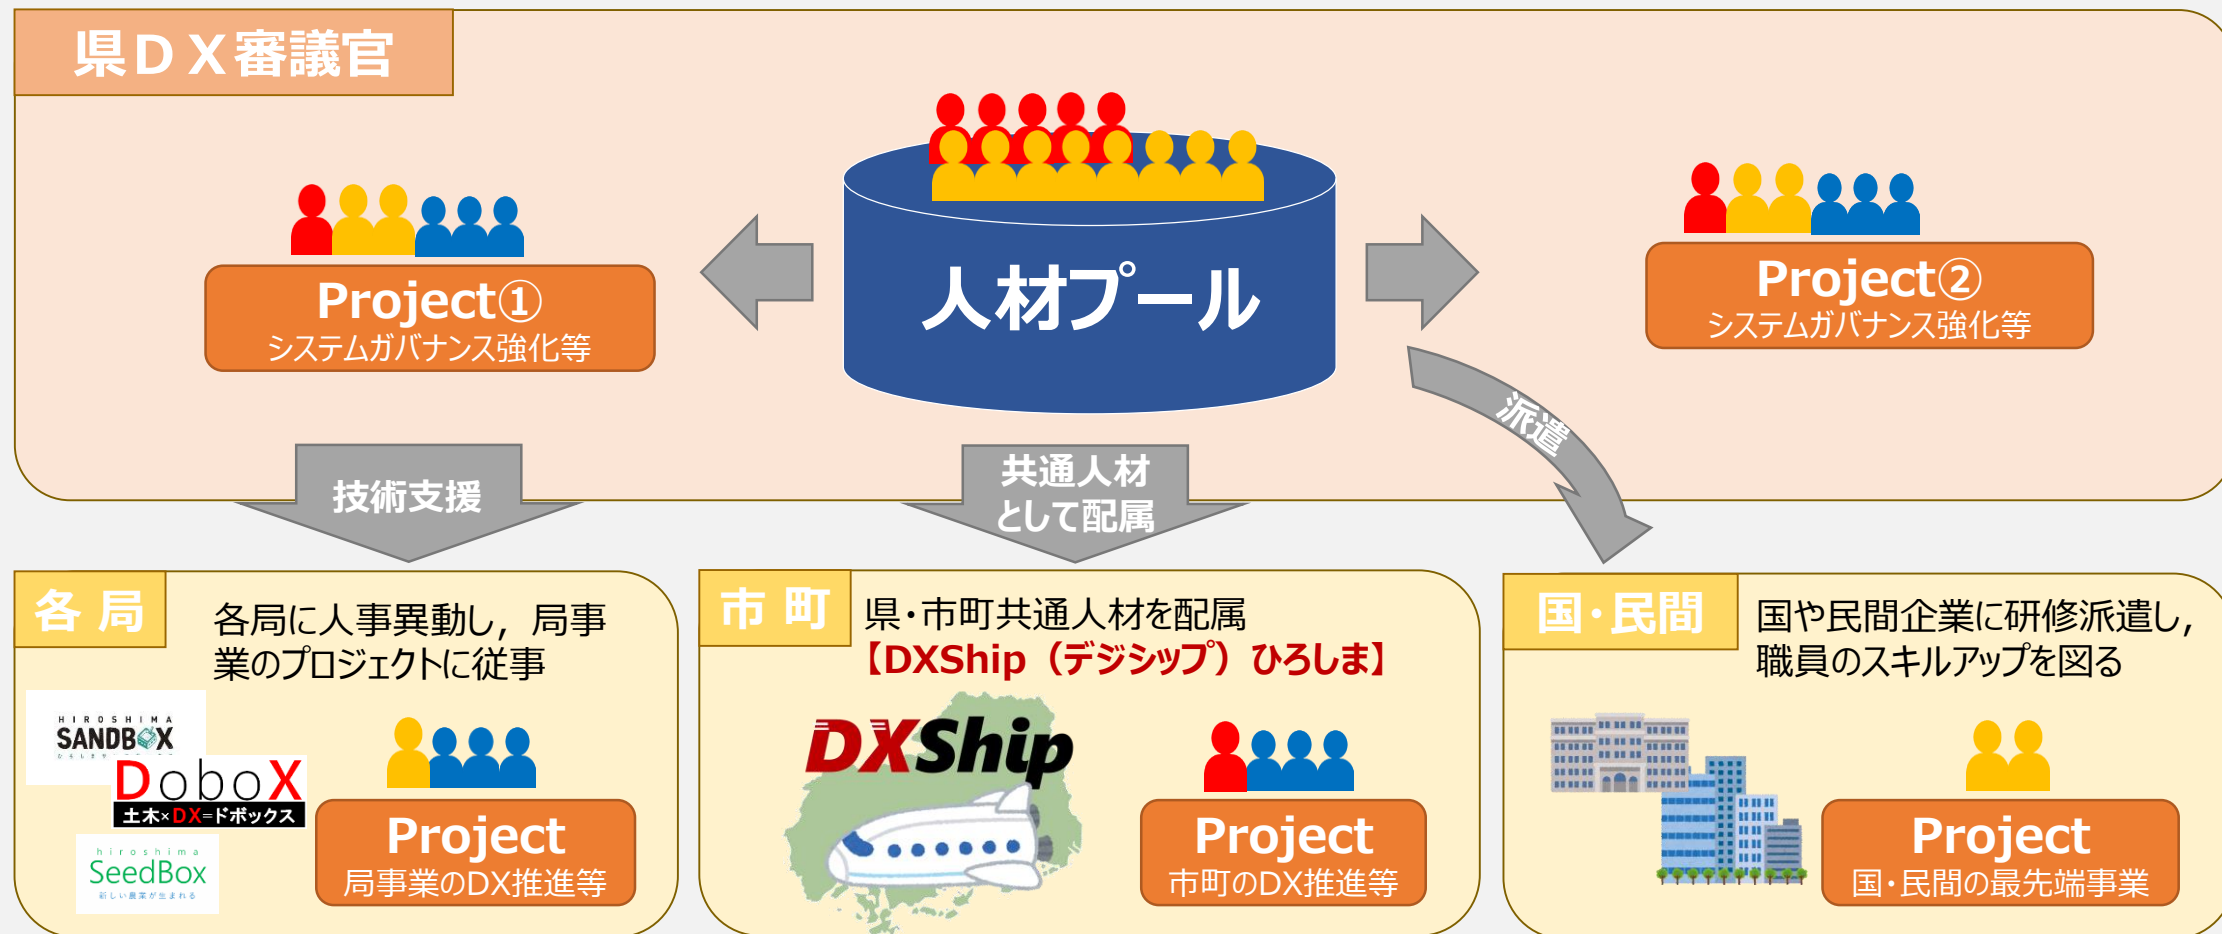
県ＤＸ審議官

Project①
システムガバナンス強化等

人材プール

Project②
システムガバナンス強化等

派遣

技術支援

共通人材
として配属

各 局
各局に人事異動し，局事業のプロジェクトに従事

HIROSHIMA SANDBOX

DoboX
土木×DX=ドボックス

hiroshima SeedBox
新しい農業が生まれる

Project
局事業のDX推進等

市 町
県･市町共通人材を配属
【DXShip（デジシップ）ひろしま】

DXShip

Project
市町のDX推進等

国･民間
国や民間企業に研修派遣し，職員のスキルアップを図る

Project
国･民間の最先端事業